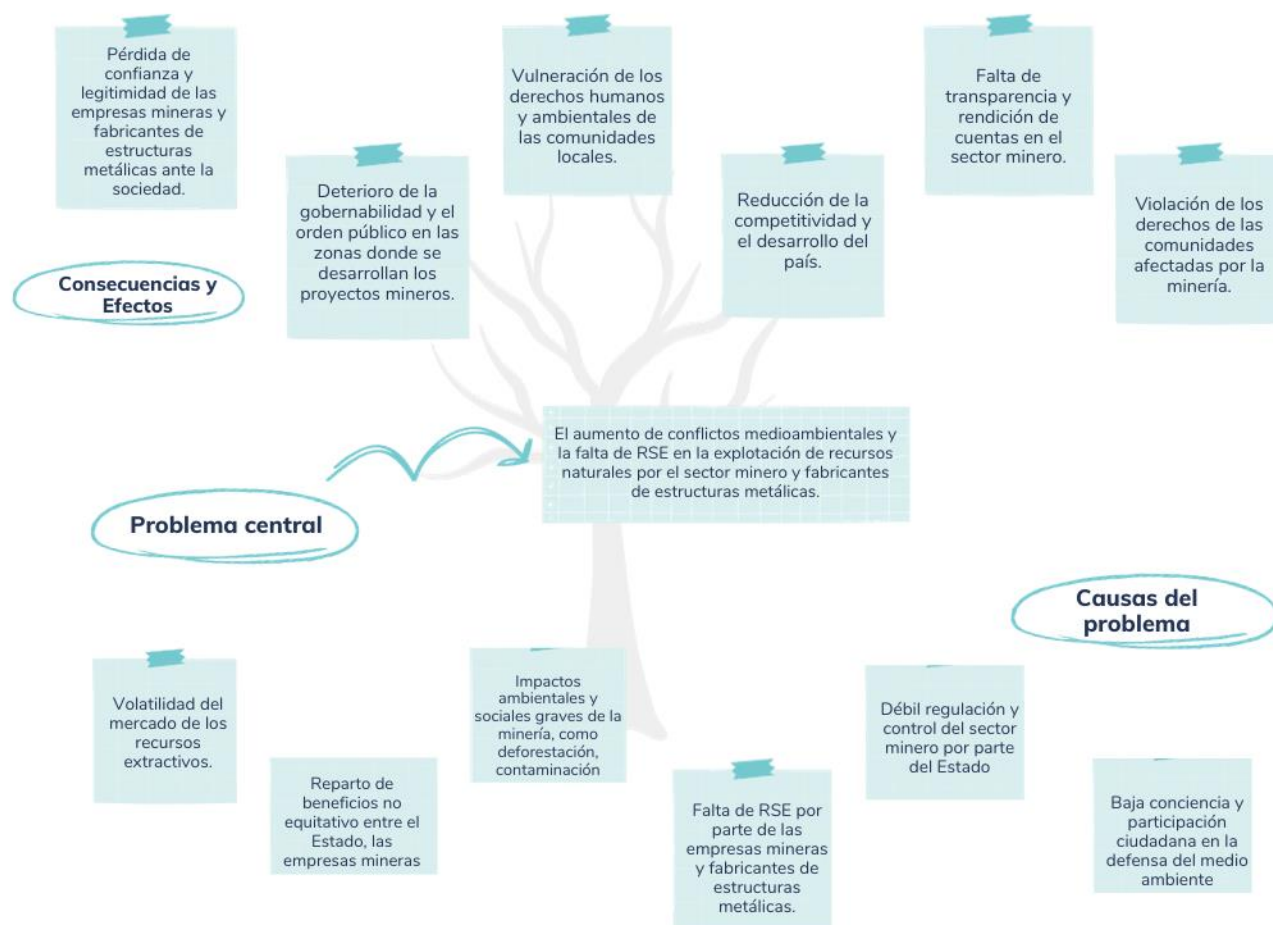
Pérdida de confianza y legitimidad de las empresas mineras y fabricantes de estructuras metálicas ante la sociedad.

Vulneración de los derechos humanos y ambientales de las comunidades locales.

Falta de transparencia y rendición de cuentas en el sector minero.

Deterioro de la gobernabilidad y el orden público en las zonas donde se desarrollan los proyectos mineros.

Reducción de la competitividad y el desarrollo del país.

Violación de los derechos de las comunidades afectadas por la minería.

Consecuencias y Efectos

El aumento de conflictos medioambientales y la falta de RSE en la explotación de recursos naturales por el sector minero y fabricantes de estructuras metálicas.

Problema central

Causas del problema

Volatilidad del mercado de los recursos extractivos.

Impactos ambientales y sociales graves de la minería, como deforestación, contaminación

Débil regulación y control del sector minero por parte del Estado

Reparto de beneficios no equitativo entre el Estado, las empresas mineras

Falta de RSE por parte de las empresas mineras y fabricantes de estructuras metálicas.

Baja conciencia y participación ciudadana en la defensa del medio ambiente